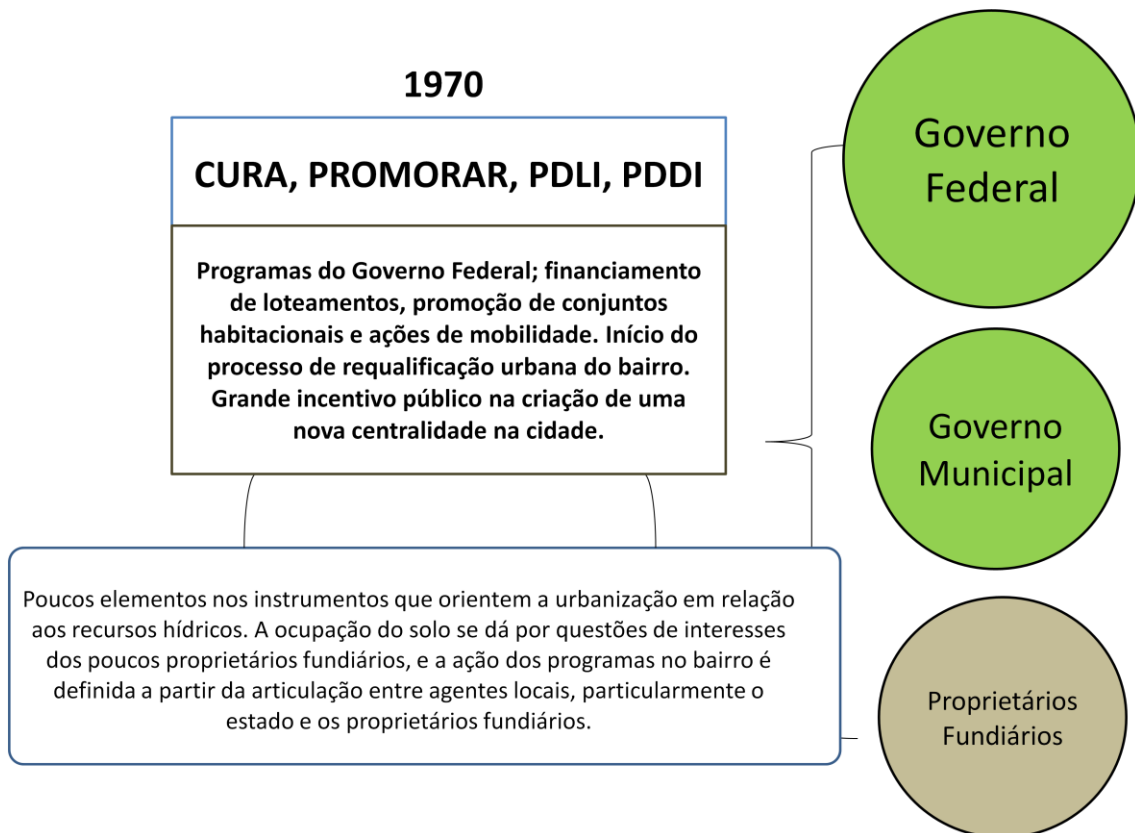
1970

CURA, PROMORAR, PDLI, PDDI

Programas do Governo Federal; financiamento de loteamentos, promoção de conjuntos habitacionais e ações de mobilidade. Início do processo de requalificação urbana do bairro. Grande incentivo público na criação de uma nova centralidade na cidade.

Governo Federal

Governo Municipal

Poucos elementos nos instrumentos que orientem a urbanização em relação aos recursos hídricos. A ocupação do solo se dá por questões de interesses dos poucos proprietários fundiários, e a ação dos programas no bairro é definida a partir da articulação entre agentes locais, particularmente o estado e os proprietários fundiários.

Proprietários Fundiários